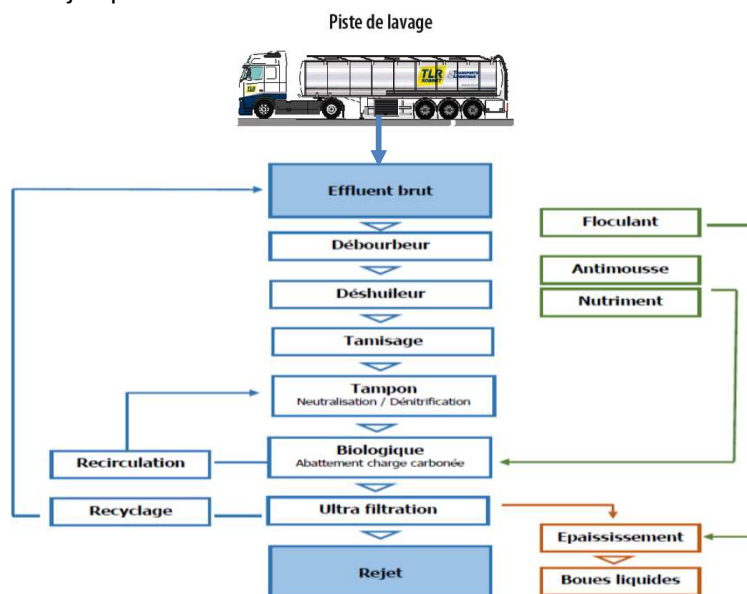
Piste de lavage

TLR

Effluent brut

Débourbeur

Déshuileur

Tamisage

Tampon
Neutralisation / Dénitrification

Biologique
Abattement charge carbonée

Ultra filtration

Rejet

Recirculation

Recyclage

Floculant

Antimousse

Nutriment

Epaississement

Boues liquides